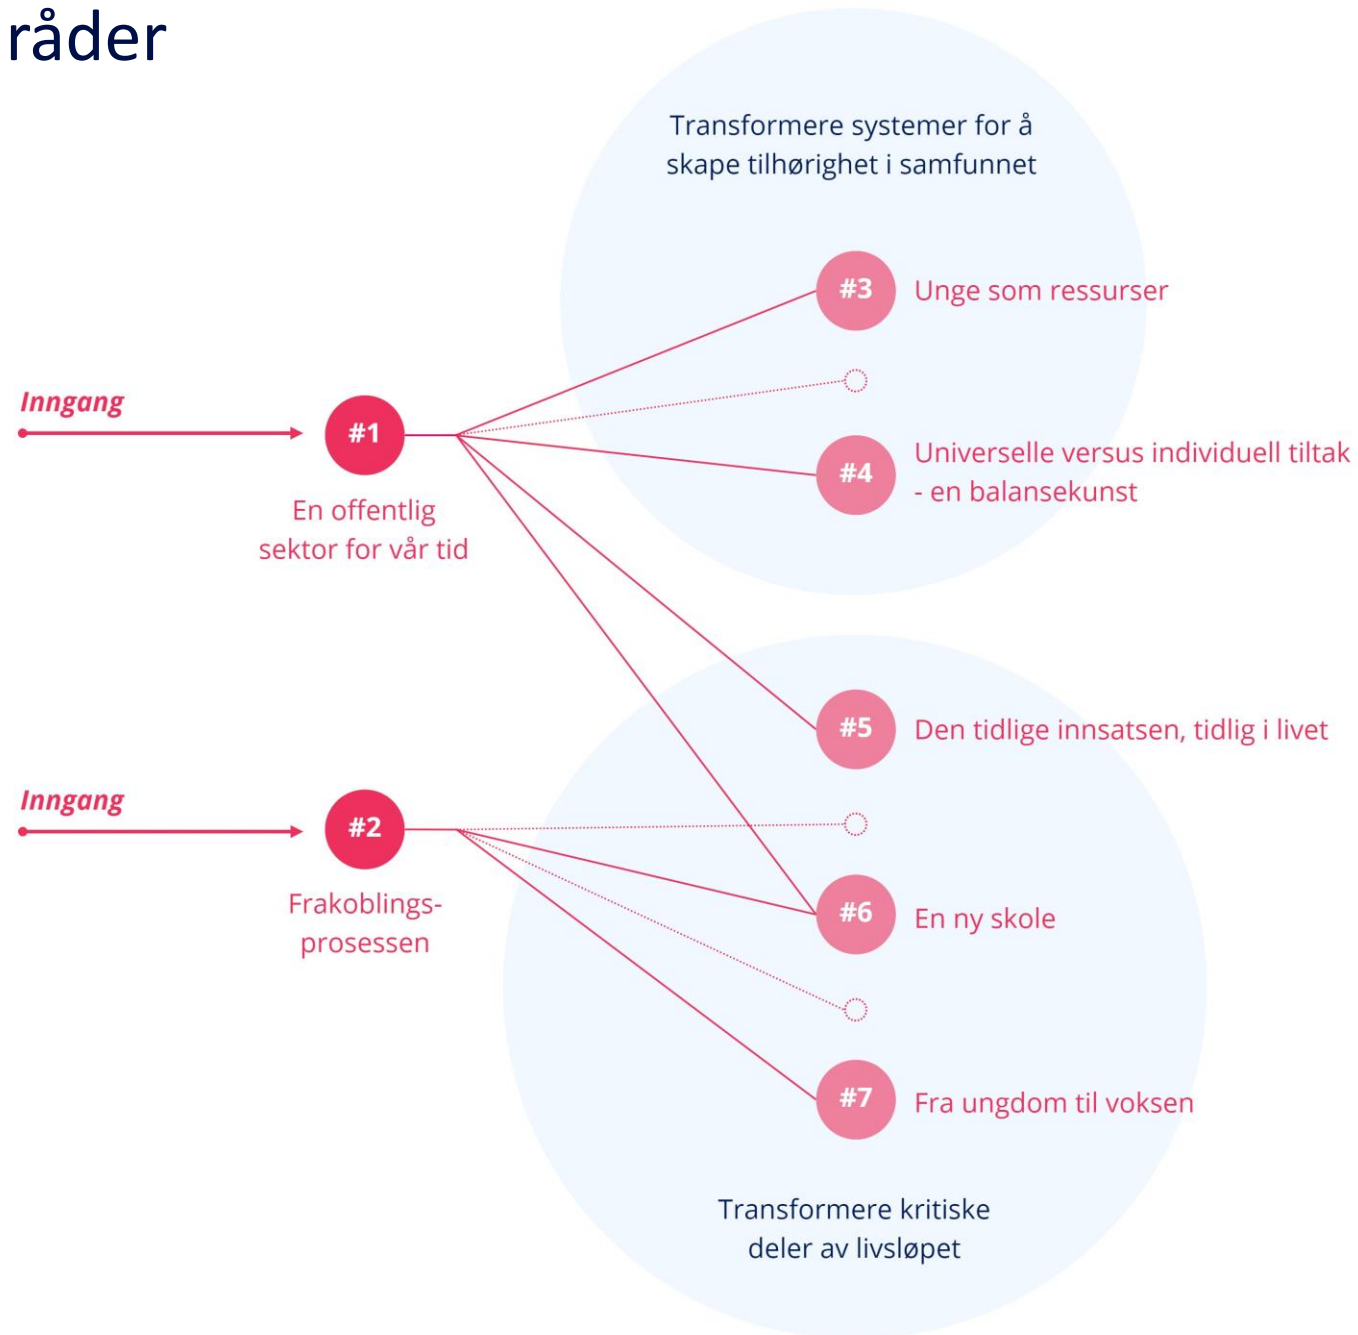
råder

Transformere systemer for å skape tilhørighet i samfunnet

#3 Unge som ressurser

Inngang

#1

En offentlig sektor for vår tid

#4 Universelle versus individuell tiltak - en balansekunst

#5 Den tidlige innsatsen, tidlig i livet

Inngang

#2

Frakoblingsprosessen

#6 En ny skole

#7 Fra ungdom til voksen

Transformere kritiske deler av livsløpet